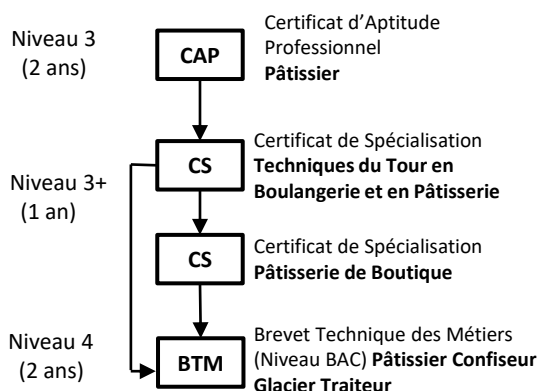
Niveau 3
(2 ans)

CAP

Certificat d'Aptitude Professionnel
**Pâtissier**

Niveau 3+
(1 an)

CS

Certificat de Spécialisation
**Techniques du Tour en Boulangerie et en Pâtisserie**

CS

Certificat de Spécialisation
**Pâtisserie de Boutique**

Niveau 4
(2 ans)

BTM

Brevet Technique des Métiers (Niveau BAC) **Pâtissier Confiseur Glacier Traiteur**